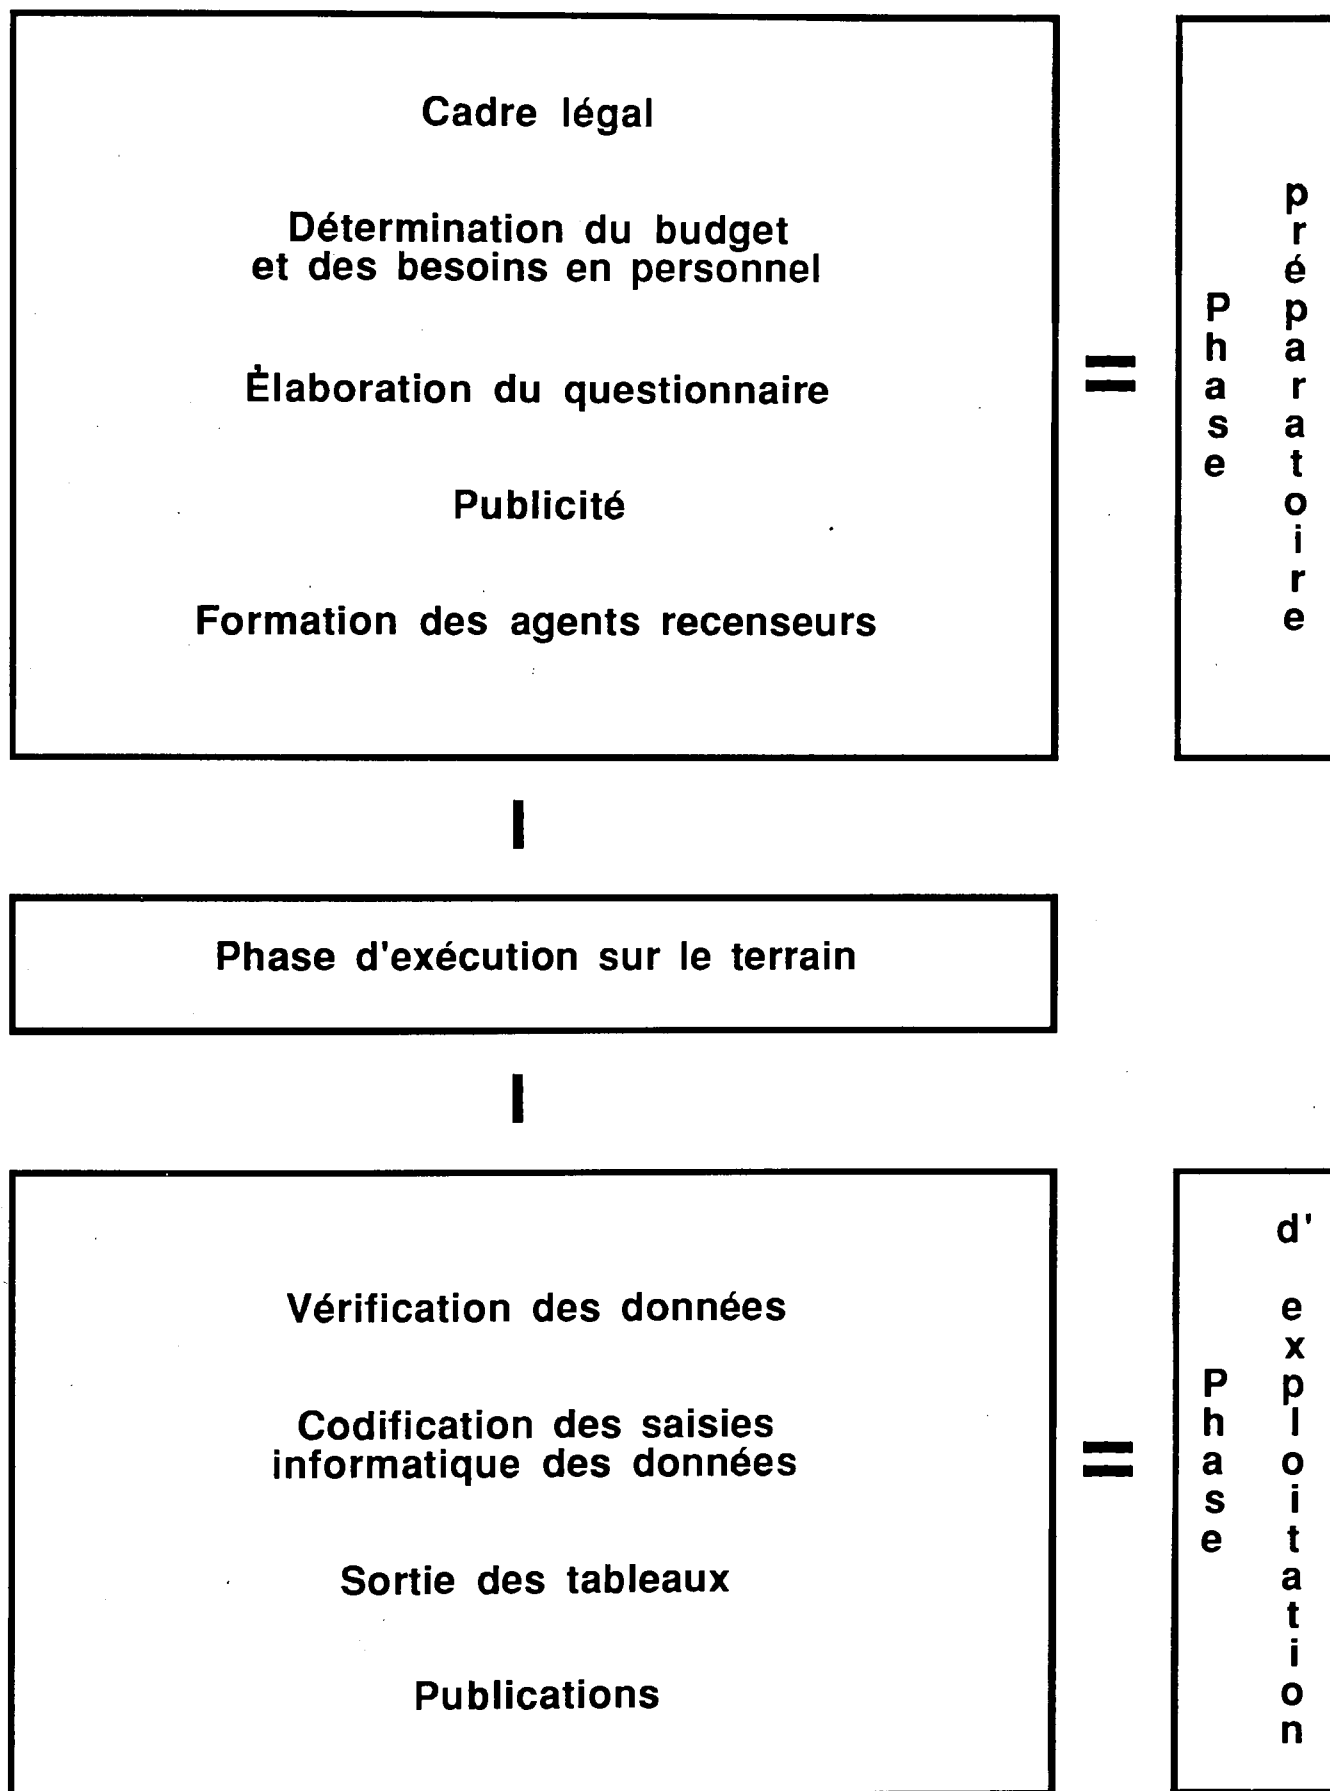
Cadre légal

Détermination du budget et des besoins en personnel

Ėlaboration du questionnaire

Publicité

Formation des agents recenseurs

=

Phase préparatoire

Phase d'exécution sur le terrain

Vérification des données

Codification des saisies informatique des données

Sortie des tableaux

Publications

=

Phase d' exploitation